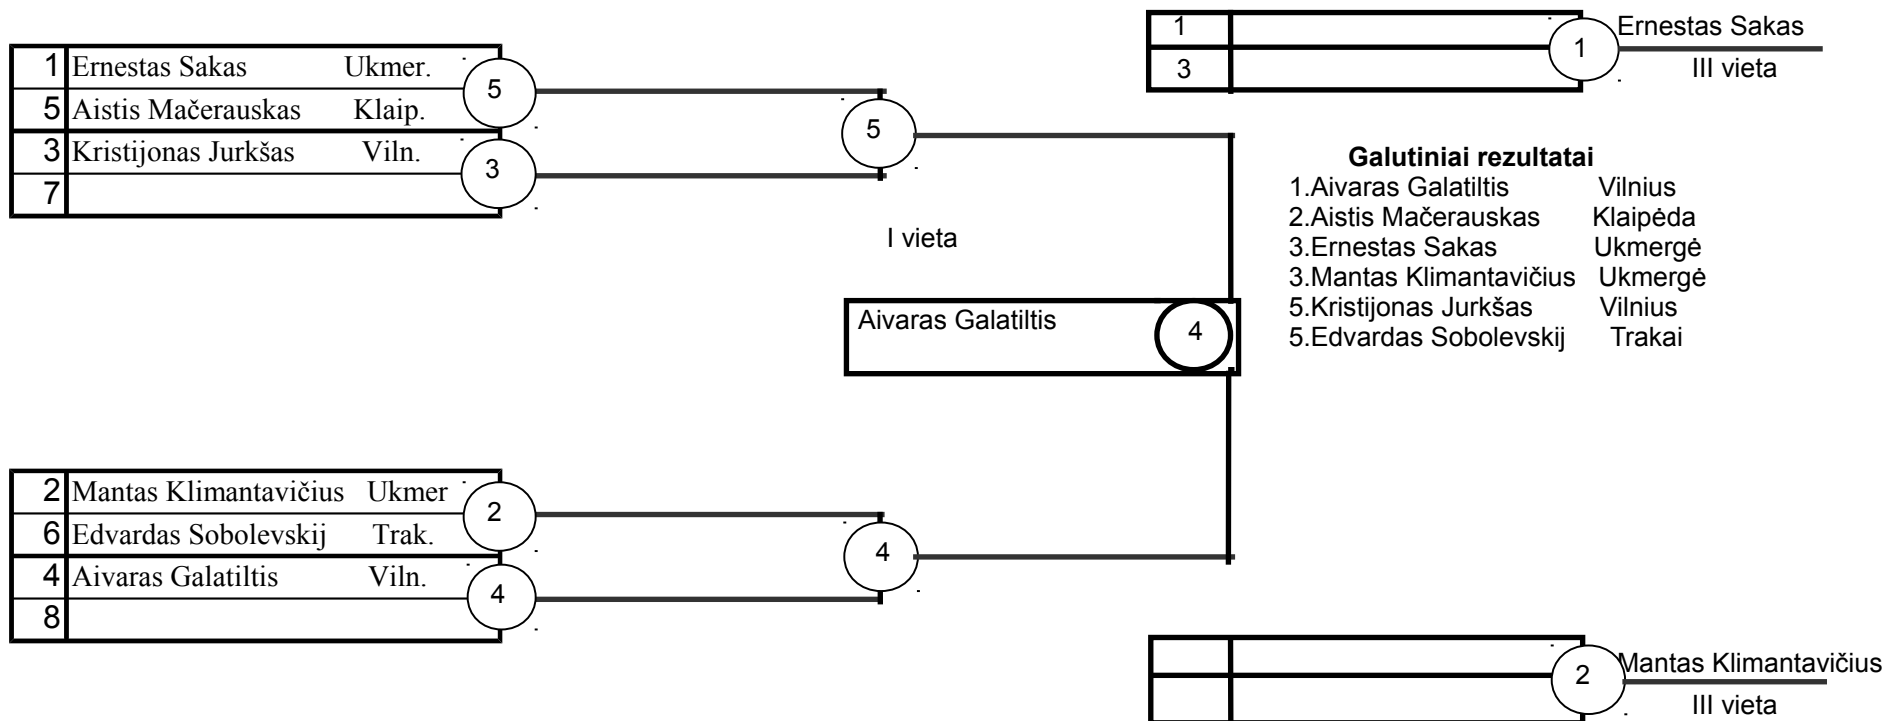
| 1 | Ernestas Sakas | Ukmer. |
|---|---|---|
| 5 | Aistis Mačerauskas | Klaip. |
| 3 | Kristijonas Jurkšas | Viln. |
| 7 | | |

5

3

5

| 1 | |
|---|---|
| 3 | |

1

Ernestas Sakas

III vieta

Galutiniai rezultatai
1.Aivaras Galatiltis Vilnius
2.Aistis Mačerauskas Klaipėda
3.Ernestas Sakas Ukmergė
3.Mantas Klimantavičius Ukmergė
5.Kristijonas Jurkšas Vilnius
5.Edvardas Sobolevskij Trakai

I vieta

Aivaras Galatiltis

4

| 2 | Mantas Klimantavičius | Ukmer |
|---|---|---|
| 6 | Edvardas Sobolevskij | Trak. |
| 4 | Aivaras Galatiltis | Viln. |
| 8 | | |

2

4

4

2

Mantas Klimantavičius

III vieta